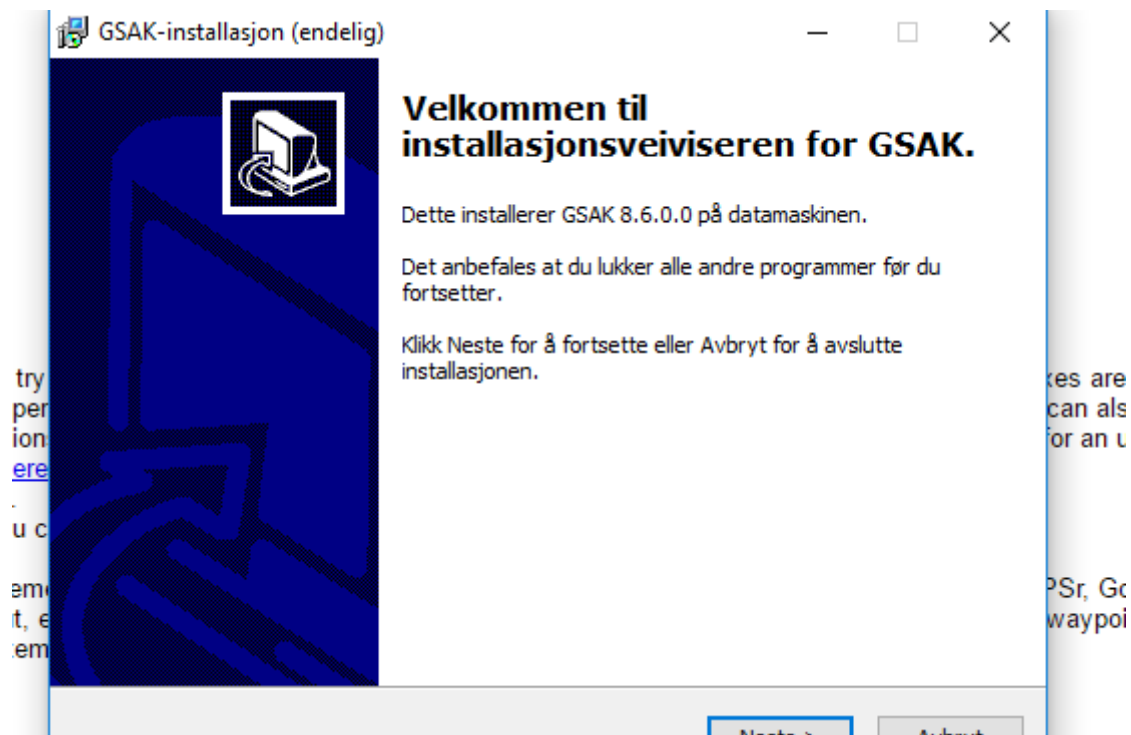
GSAK-installasjon (endelig)

Velkommen til installasjonsveiviseren for GSAK.

Dette installerer GSAK 8.6.0.0 på datamaskinen.

Det anbefales at du lukker alle andre programmer før du fortsetter.

Klikk Neste for å fortsette eller Avbryt for å avslutte installasjonen.

try
per
ion
ere
.
u c
em
t, e
em

kes are
can als
for an u

PSr, Go
waypoi

Neste > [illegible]
Avbryt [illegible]